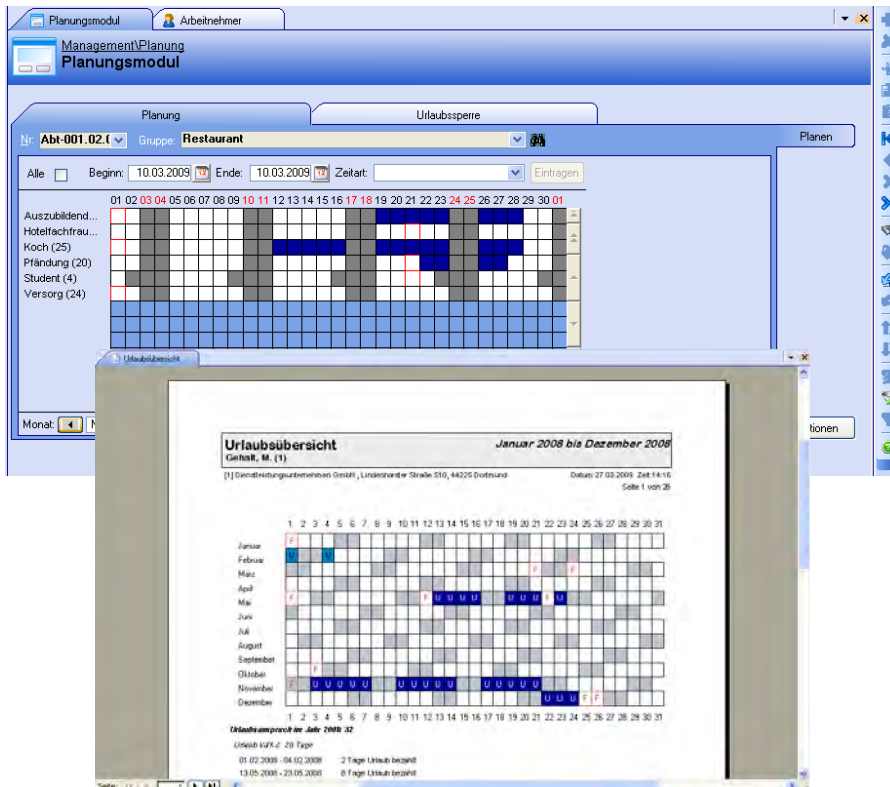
Planungsmodul
Arbeitnehmer

Management\Planung
Planungsmodul

Planung
Urlaubssperre

Nr: Abt-001.02.0
Gruppe: Restaurant
Planen

Alle
Beginn: 10.03.2009
Ende: 10.03.2009
Zeitart:
Eintragen

01 02 03 04 05 06 07 08 09 10 11 12 13 14 15 16 17 18 19 20 21 22 23 24 25 26 27 28 29 30 01

Auszubildend...
Hotelfachfrau...
Koch (25)
Pfändung (20)
Student (4)
Versorg (24)

Monat:
tionen

Urlaubsübersicht

Urlaubsübersicht
Januar 2008 bis Dezember 2008
Gehalt, M. (1)

[1] Dienstleistungsunternehmen GmbH, Lindenhorster Straße 510, 44225 Dortmund
Datum 27.03.2009 Zeit 14:15
Seite 1 von 28

1 2 3 4 5 6 7 8 9 10 11 12 13 14 15 16 17 18 19 20 21 22 23 24 25 26 27 28 29 30 31

Januar F
Februar U U
März F F
April F
Mai F U U U U U U U U F U
Juni
Juli
August
September
Oktober F
November F U U U U U U U U U U U U U U U
Dezember U U U F F

1 2 3 4 5 6 7 8 9 10 11 12 13 14 15 16 17 18 19 20 21 22 23 24 25 26 27 28 29 30 31

Urlaubsanspruch im Jahr 2008: 32
Urlaub lt.AV: 28 Tage
01.02.2008 - 04.02.2008 2 Tage Urlaub bezahlt
13.05.2008 - 23.05.2008 8 Tage Urlaub bezahlt

Seite